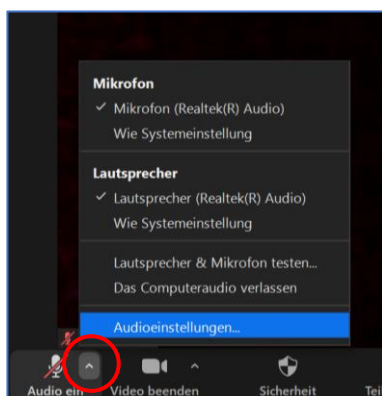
Mikrofon
✓ Mikrofon (Realtek(R) Audio)
Wie Systemeinstellung

Lautsprecher
✓ Lautsprecher (Realtek(R) Audio)
Wie Systemeinstellung

Lautsprecher & Mikrofon testen...
Das Computeraudio verlassen

Audioeinstellungen...

Audio ein Video beenden Sicherheit Tei